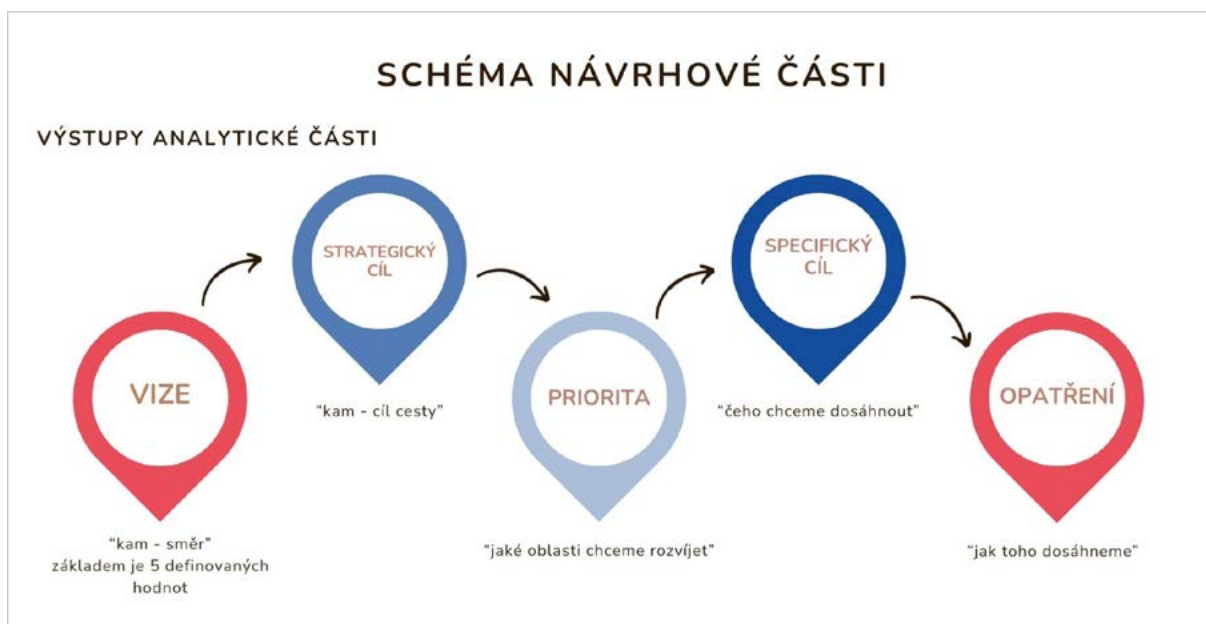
SCHÉMA NÁVRHOVÉ ČÁSTI

VÝSTUPY ANALYTICKÉ ČÁSTI

STRATEGICKÝ CÍL

SPECIFICKÝ CÍL

VIZE

"kam - cíl cesty"

PRIORITA

"čeho chceme dosáhnout"

OPATŘENÍ

"kam - směr" základem je 5 definovaných hodnot

"jaké oblasti chceme rozvíjet"

"jak toho dosáhneme"